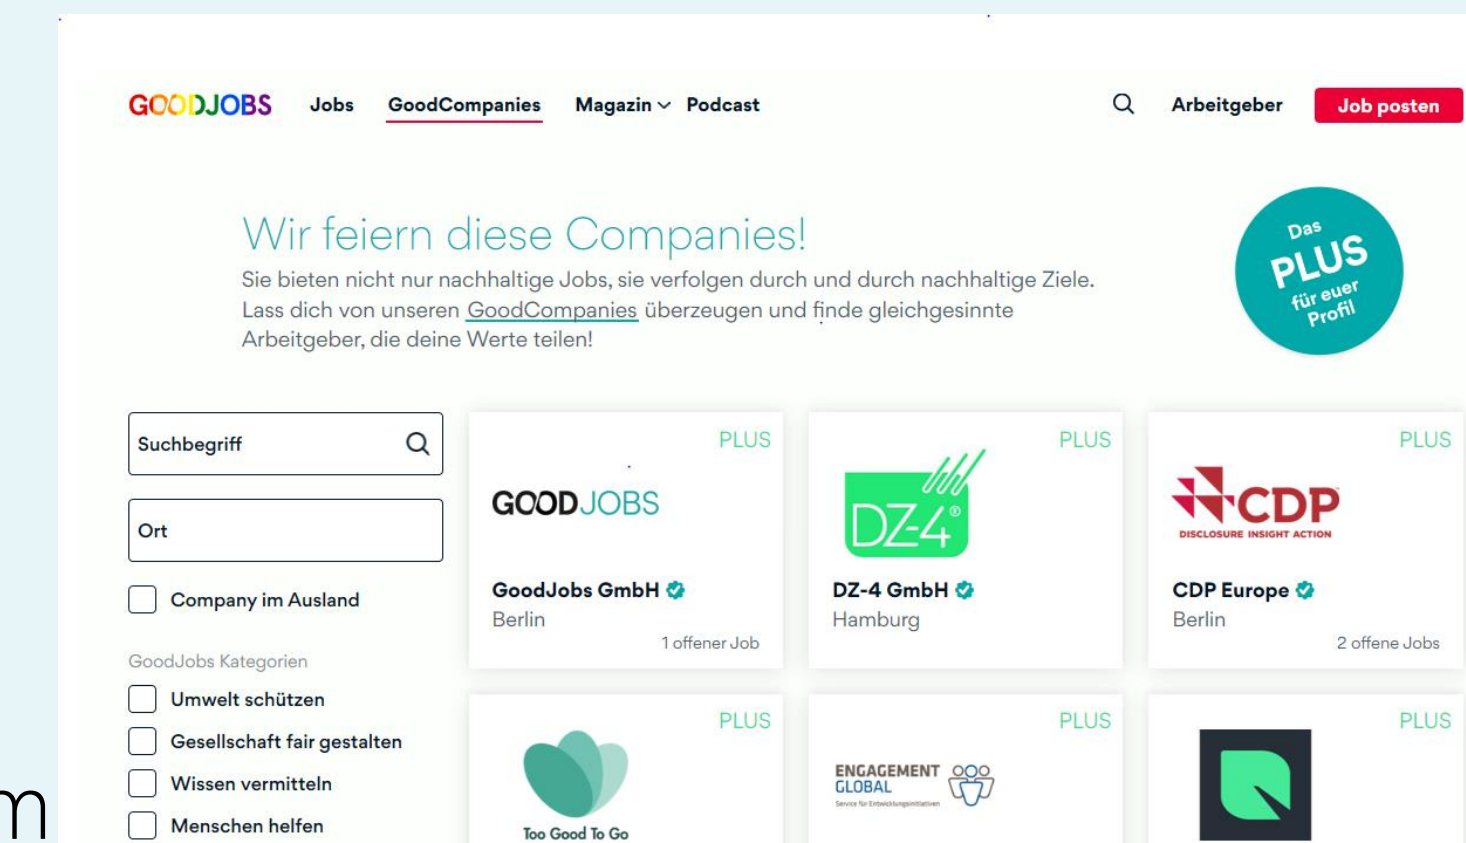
GOODJOBS Jobs GoodCompanies Magazin Podcast Arbeitgeber Job posten

Wir feiern diese Companies!

Sie bieten nicht nur nachhaltige Jobs, sie verfolgen durch und durch nachhaltige Ziele. Lass dich von unseren GoodCompanies überzeugen und finde gleichgesinnte Arbeitgeber, die deine Werte teilen!

Das PLUS für euer Profil

Suchbegriff

Ort

Company im Ausland

GoodJobs Kategorien

Umwelt schützen

Gesellschaft fair gestalten

Wissen vermitteln

Menschen helfen

PLUS
GOODJOBS
GoodJobs GmbH
Berlin
1 offener Job

PLUS
DZ-4
DZ-4 GmbH
Hamburg

PLUS
CDP
DISCLOSURE INSIGHT ACTION
CDP Europe
Berlin
2 offene Jobs

PLUS
Too Good To Go

PLUS
ENGAGEMENT GLOBAL
Service für Entwicklungsinitiativen

PLUS

m